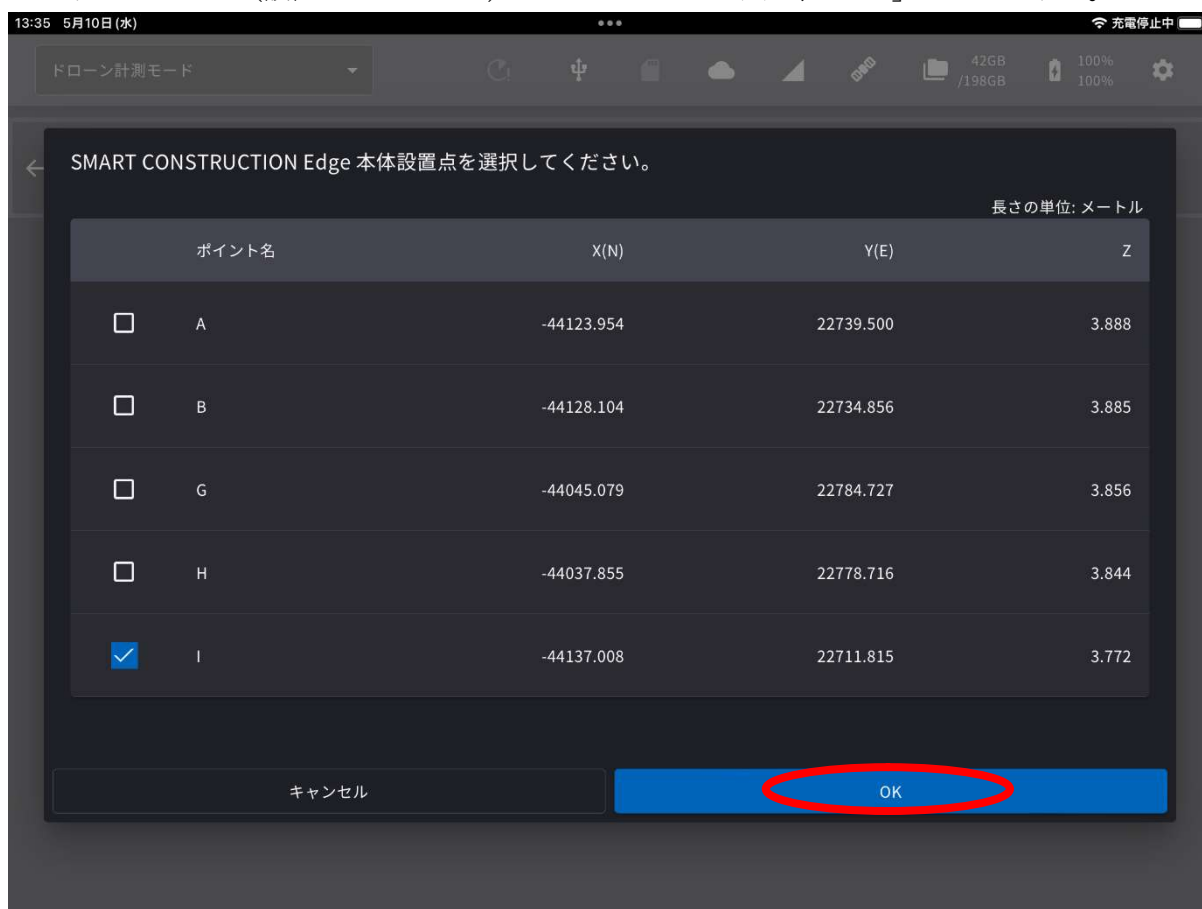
13:35 5月10日(水)
充電停止中

ドローン計測モード

42GB /198GB
100% 100%

SMART CONSTRUCTION Edge 本体設置点を選択してください。

長さの単位: メートル

| | ポイント名 | X(N) | Y(E) | Z |
|---|---|---|---|---|
| ☐ | A | -44123.954 | 22739.500 | 3.888 |
| ☐ | B | -44128.104 | 22734.856 | 3.885 |
| ☐ | G | -44045.079 | 22784.727 | 3.856 |
| ☐ | H | -44037.855 | 22778.716 | 3.844 |
| ☑ | I | -44137.008 | 22711.815 | 3.772 |

キャンセル

OK